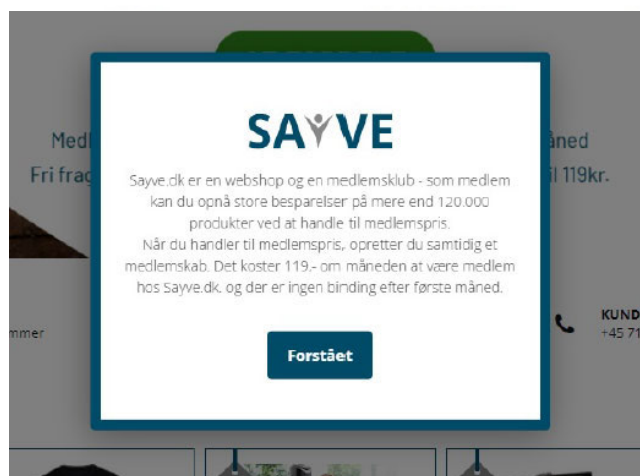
Medl
Fri frag

åned
il 119kr.

mmer

KUND
+45 71

SAYVE

Sayve.dk er en webshop og en medlemsklub - som medlem kan du opnå store besparelser på mere end 120.000 produkter ved at handle til medlemspris.
Når du handler til medlemspris, opretter du samtidig et medlemskab. Det koster 119,- om måneden at være medlem hos Sayve.dk, og der er ingen binding efter første måned.

Forstået